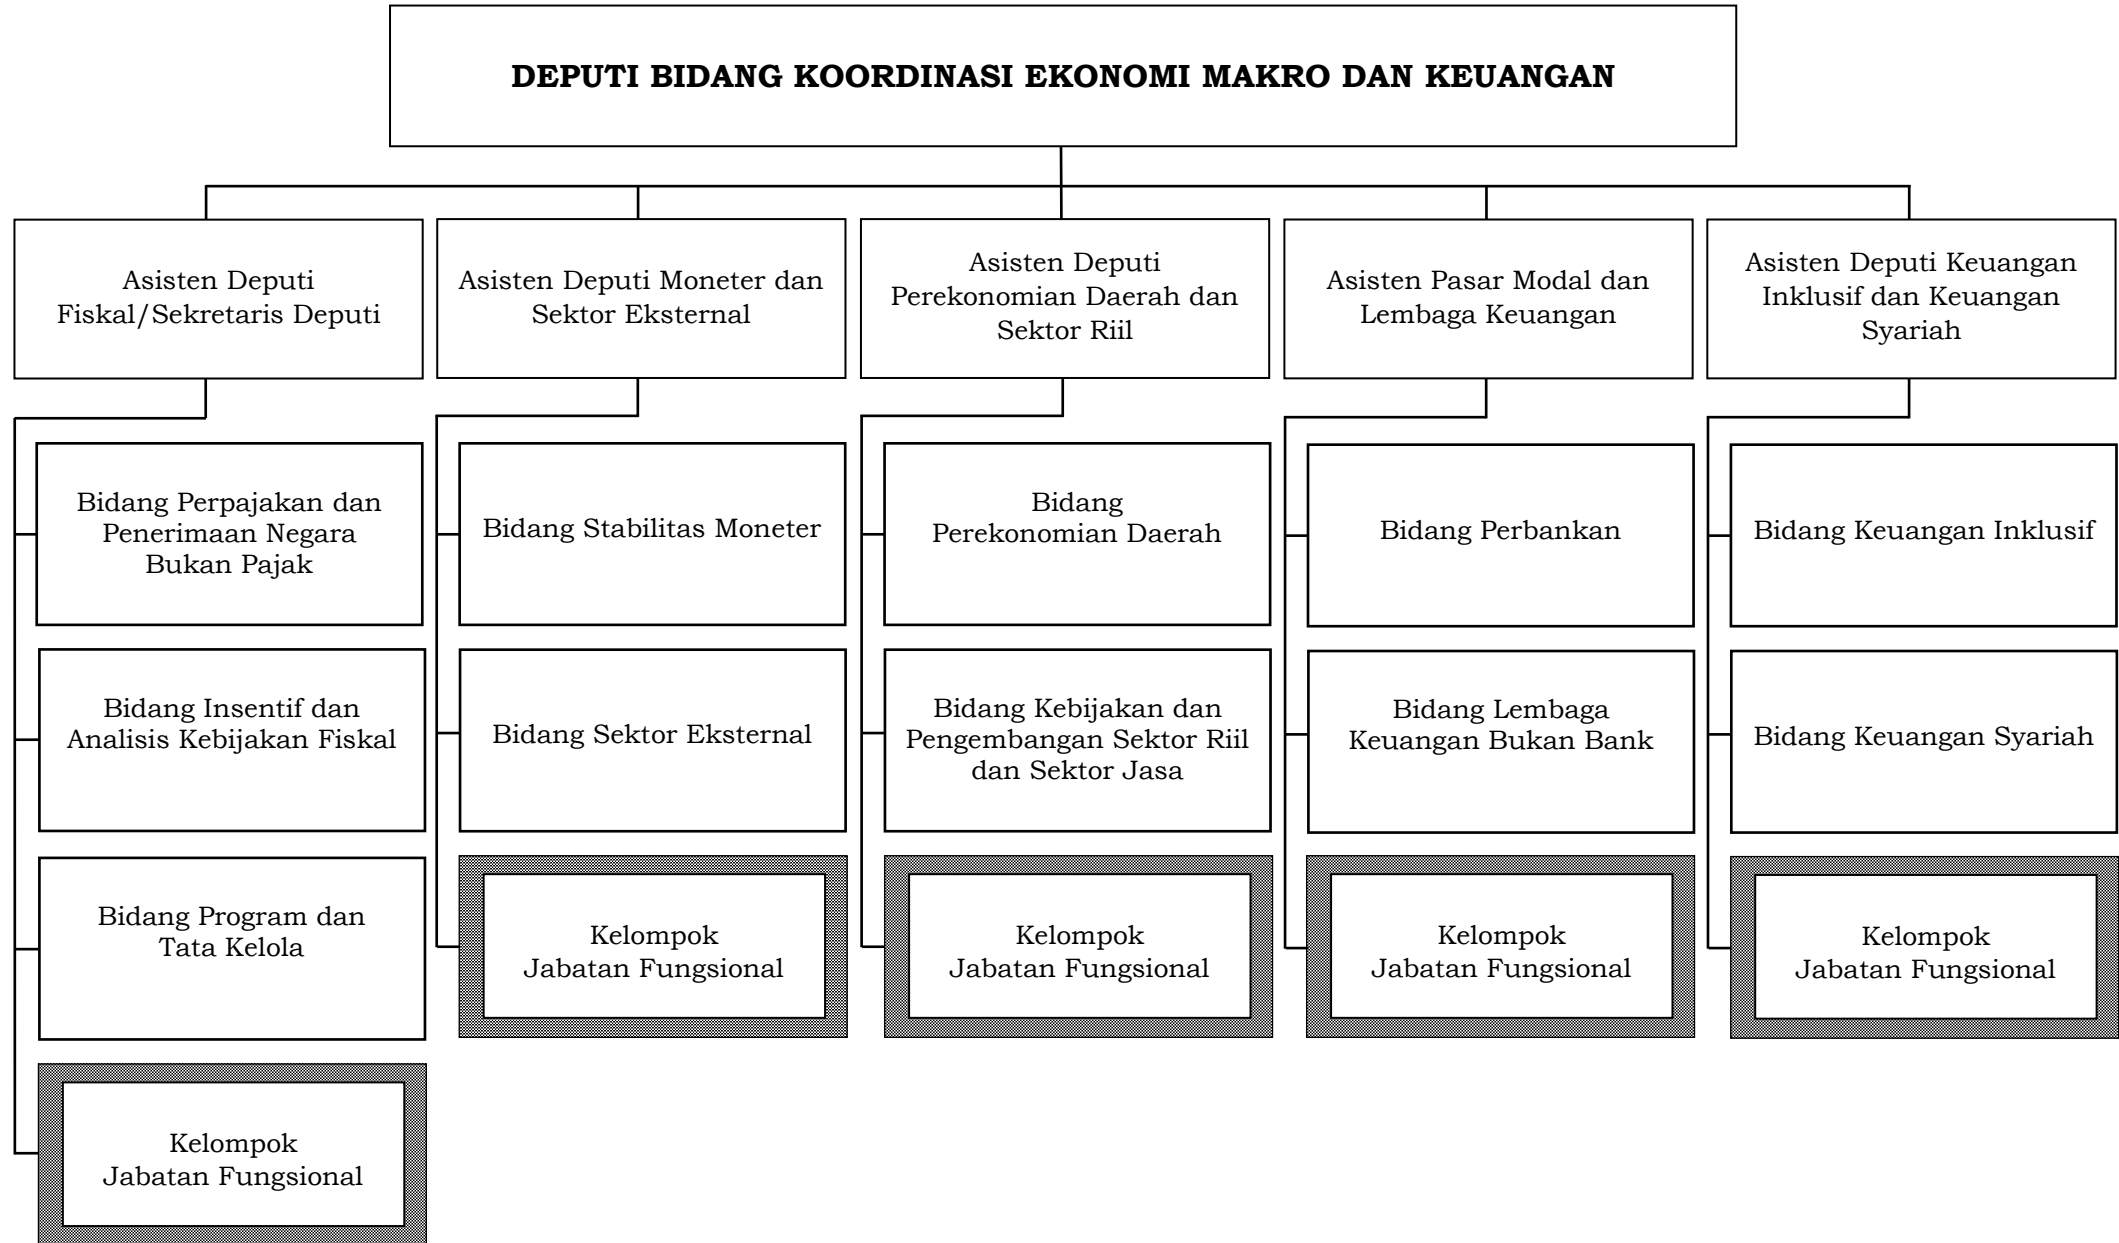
**DEPUTI BIDANG KOORDINASI EKONOMI MAKRO DAN KEUANGAN**

Asisten Deputi Fiskal/Sekretaris Deputi

Bidang Perpajakan dan Penerimaan Negara Bukan Pajak

Bidang Insentif dan Analisis Kebijakan Fiskal

Bidang Program dan Tata Kelola

Kelompok Jabatan Fungsional

Asisten Deputi Moneter dan Sektor Eksternal

Bidang Stabilitas Moneter

Bidang Sektor Eksternal

Kelompok Jabatan Fungsional

Asisten Deputi Perekonomian Daerah dan Sektor Riil

Bidang Perekonomian Daerah

Bidang Kebijakan dan Pengembangan Sektor Riil dan Sektor Jasa

Kelompok Jabatan Fungsional

Asisten Pasar Modal dan Lembaga Keuangan

Bidang Perbankan

Bidang Lembaga Keuangan Bukan Bank

Kelompok Jabatan Fungsional

Asisten Deputi Keuangan Inklusif dan Keuangan Syariah

Bidang Keuangan Inklusif

Bidang Keuangan Syariah

Kelompok Jabatan Fungsional